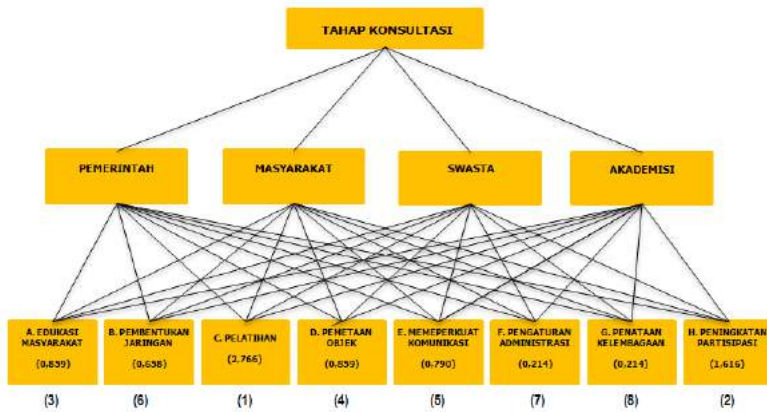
TAHAP KONSULTASI

PEMERINTAH

MASYARAKAT

SWASTA

AKADEMISI

A. EDUKASI MASYARAKAT (0,859)

B. PEMBENTUKAN JARINGAN (0,658)

C. PELATIHAN (2,766)

D. PEMETAAN OBJEK (0,859)

E. MEMPERKUAT KOMUNIKASI (0,790)

F. PENGATURAN ADMINISTRASI (0,214)

G. PENATAAN KELEMBAGAAN (0,214)

H. PENINGKATAN PARTISIPASI (1,616)

(3)

(6)

(1)

(4)

(5)

(7)

(8)

(2)